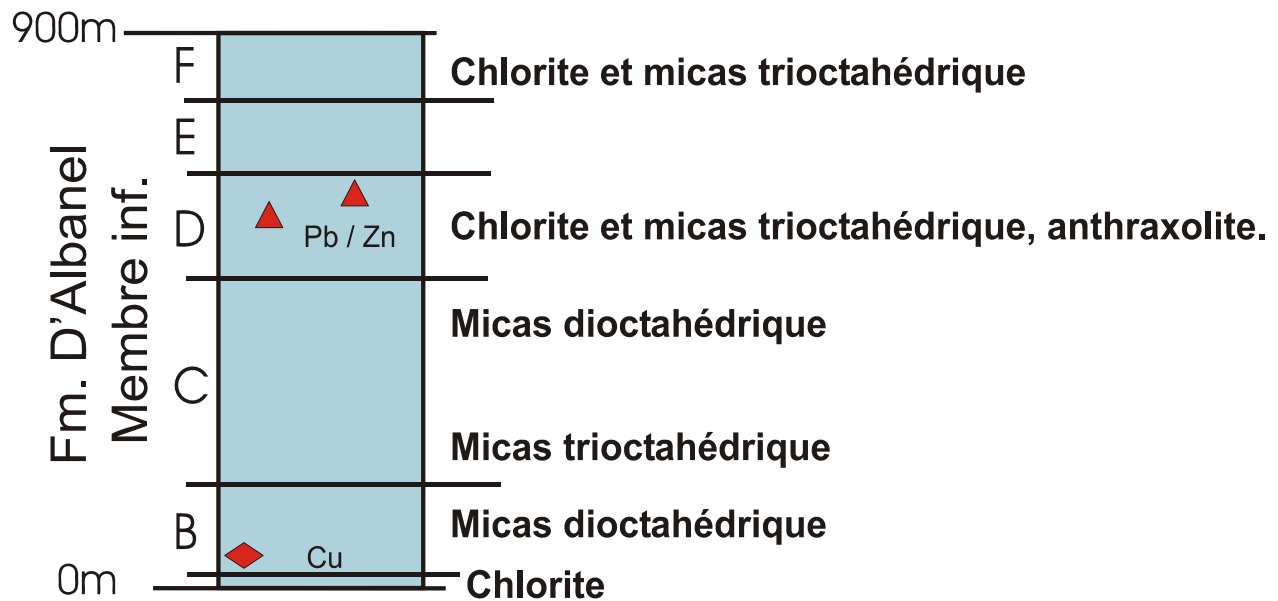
900m

Fm. D'Albanel
Membre inf.

F
Chlorite et micas trioctahédrique

E

D
Pb / Zn
Chlorite et micas trioctahédrique, anthraxolite.

C
Micas dioctahédrique

Micas trioctahédrique

B
Micas dioctahédrique
Cu

0m
Chlorite